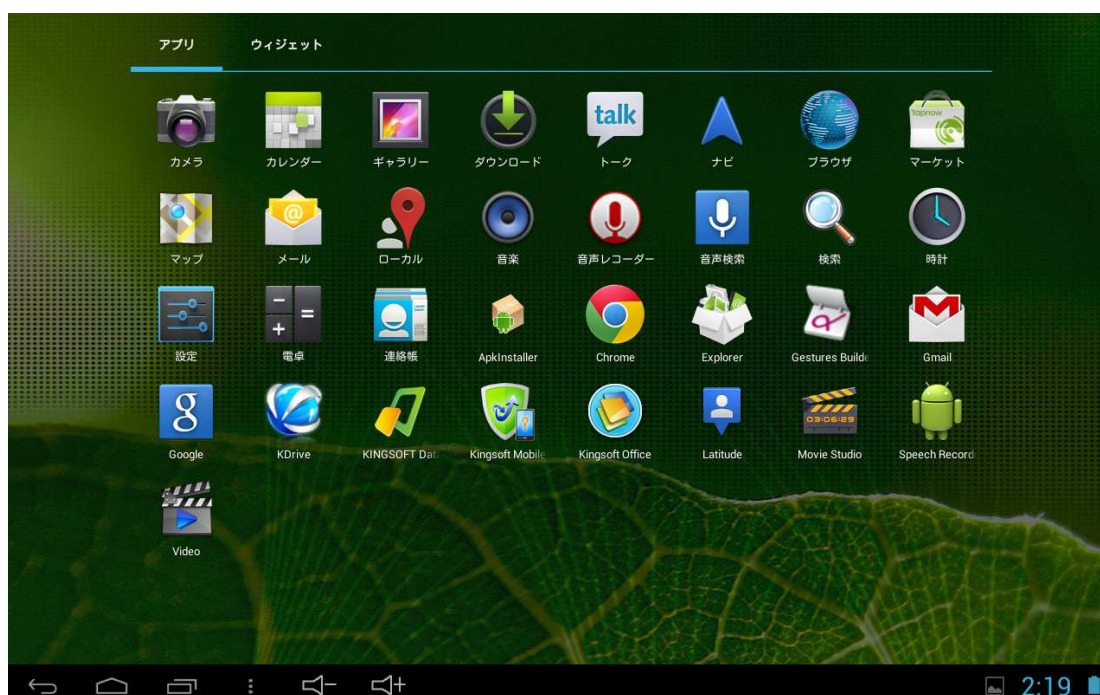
アプリ ウィジェット

カメラ
カレンダー
ギャラリー
ダウンロード
talk
トーク
ナビ
ブラウザ
tapnow
マーケット

マップ
メール
ローカル
音楽
音声レコーダー
音声検索
検索
時計

設定
電卓
連絡帳
ApkInstaller
Chrome
Explorer
Gestures Builde
Gmail

Google
KDrive
KINGSOFT Dat
Kingsoft Mobile
Kingsoft Office
Latitude
03:06:29
Movie Studio
Speech Record

Video

2:19